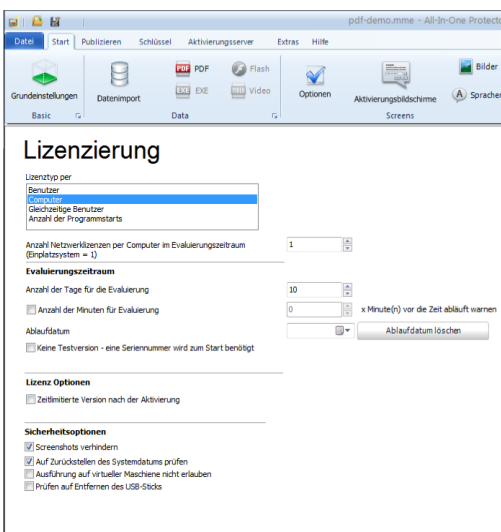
pdf-demo.mme - All-In-One Protecto

Datei Start Publizieren Schlüssel Aktivierungsserver Extras Hilfe

Grundeinstellungen Basic

Datenimport

PDF PDF
EXE EXE
Flash
Video
Data

Optionen

Aktivierungsbildschirme

Bilder
Sprache
Screens

Lizenzierung

Lizenztyp per

Benutzer
Computer
Gleichzeitige Benutzer
Anzahl der Programmstarts

Anzahl Netzwerklizenzen per Computer im Evaluierungszeitraum (Einplatzsystem = 1) 1

Evaluierungszeitraum

Anzahl der Tage für die Evaluierung 10

Anzahl der Minuten für Evaluierung 0 x Minute(n) vor die Zeit abläuft warnen

Ablaufdatum Ablaufdatum löschen

Keine Testversion - eine Seriennummer wird zum Start benötigt

Lizenz Optionen

Zeitlimitierte Version nach der Aktivierung

Sicherheitsoptionen

Screenshots verhindern
Auf Zurückstellen des Systemdatums prüfen
Ausführung auf virtueller Maschiene nicht erlauben
Prüfen auf Entfernen des USB-Sticks